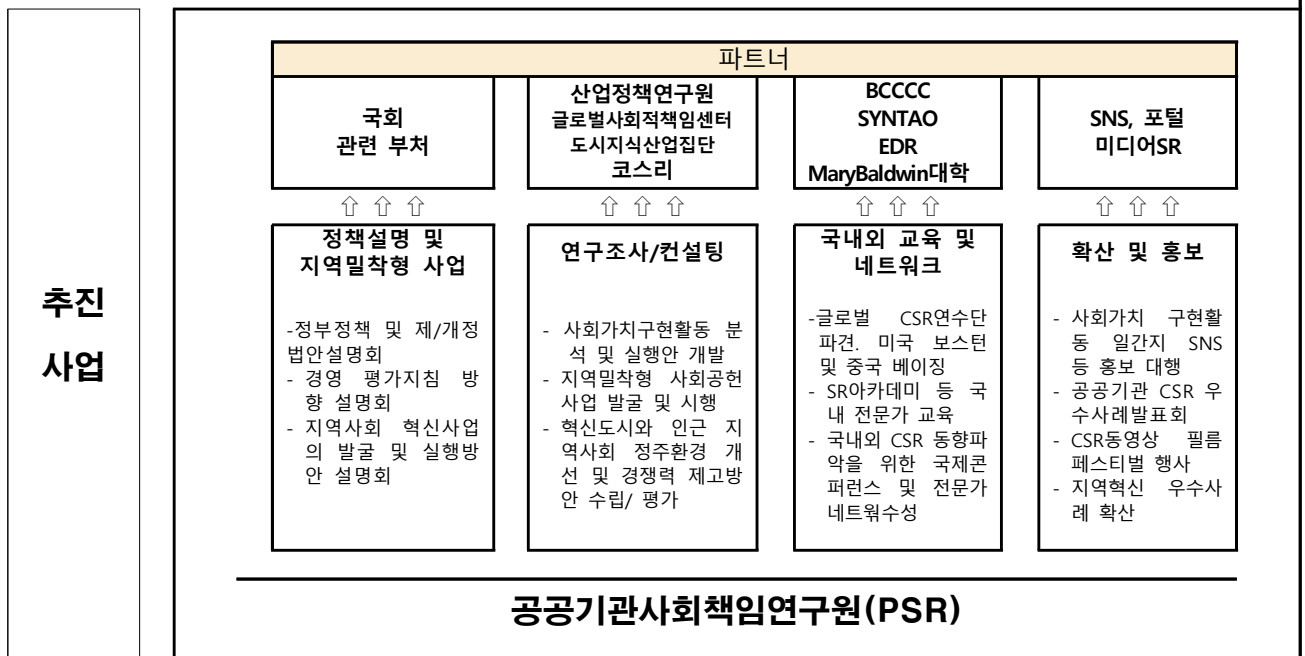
추진 사업

파트너

국회
관련 부처

산업정책연구원
글로벌사회적책임센터
도시지식산업집단
코스리

BCCCC
SYNTAO
EDR
MaryBaldwin대학

SNS, 포털
미디어SR

⇧ ⇧ ⇧

⇧ ⇧ ⇧

⇧ ⇧ ⇧

⇧ ⇧ ⇧

정책설명 및 지역밀착형 사업

-정부정책 및 제/개정 법안설명회
- 경영 평가지침 방향 설명회
- 지역사회 혁신사업의 발굴 및 실행방안 설명회

연구조사/컨설팅

- 사회가치구현활동 분석 및 실행안 개발
- 지역밀착형 사회공헌 사업 발굴 및 시행
- 혁신도시와 인근 지역사회 정주환경 개선 및 경쟁력 제고방안 수립/ 평가

국내외 교육 및 네트워크

-글로벌 CSR연수단 파견. 미국 보스턴 및 중국 베이징
- SR아카데미 등 국내 전문가 교육
- 국내외 CSR 동향파악을 위한 국제콘퍼런스 및 전문가 네트워수성

확산 및 홍보

- 사회가치 구현활동 일간지 SNS 등 홍보 대행
- 공공기관 CSR 우수사례발표회
- CSR동영상 필름 페스티벌 행사
- 지역혁신 우수사례 확산

공공기관사회책임연구원(PSR)